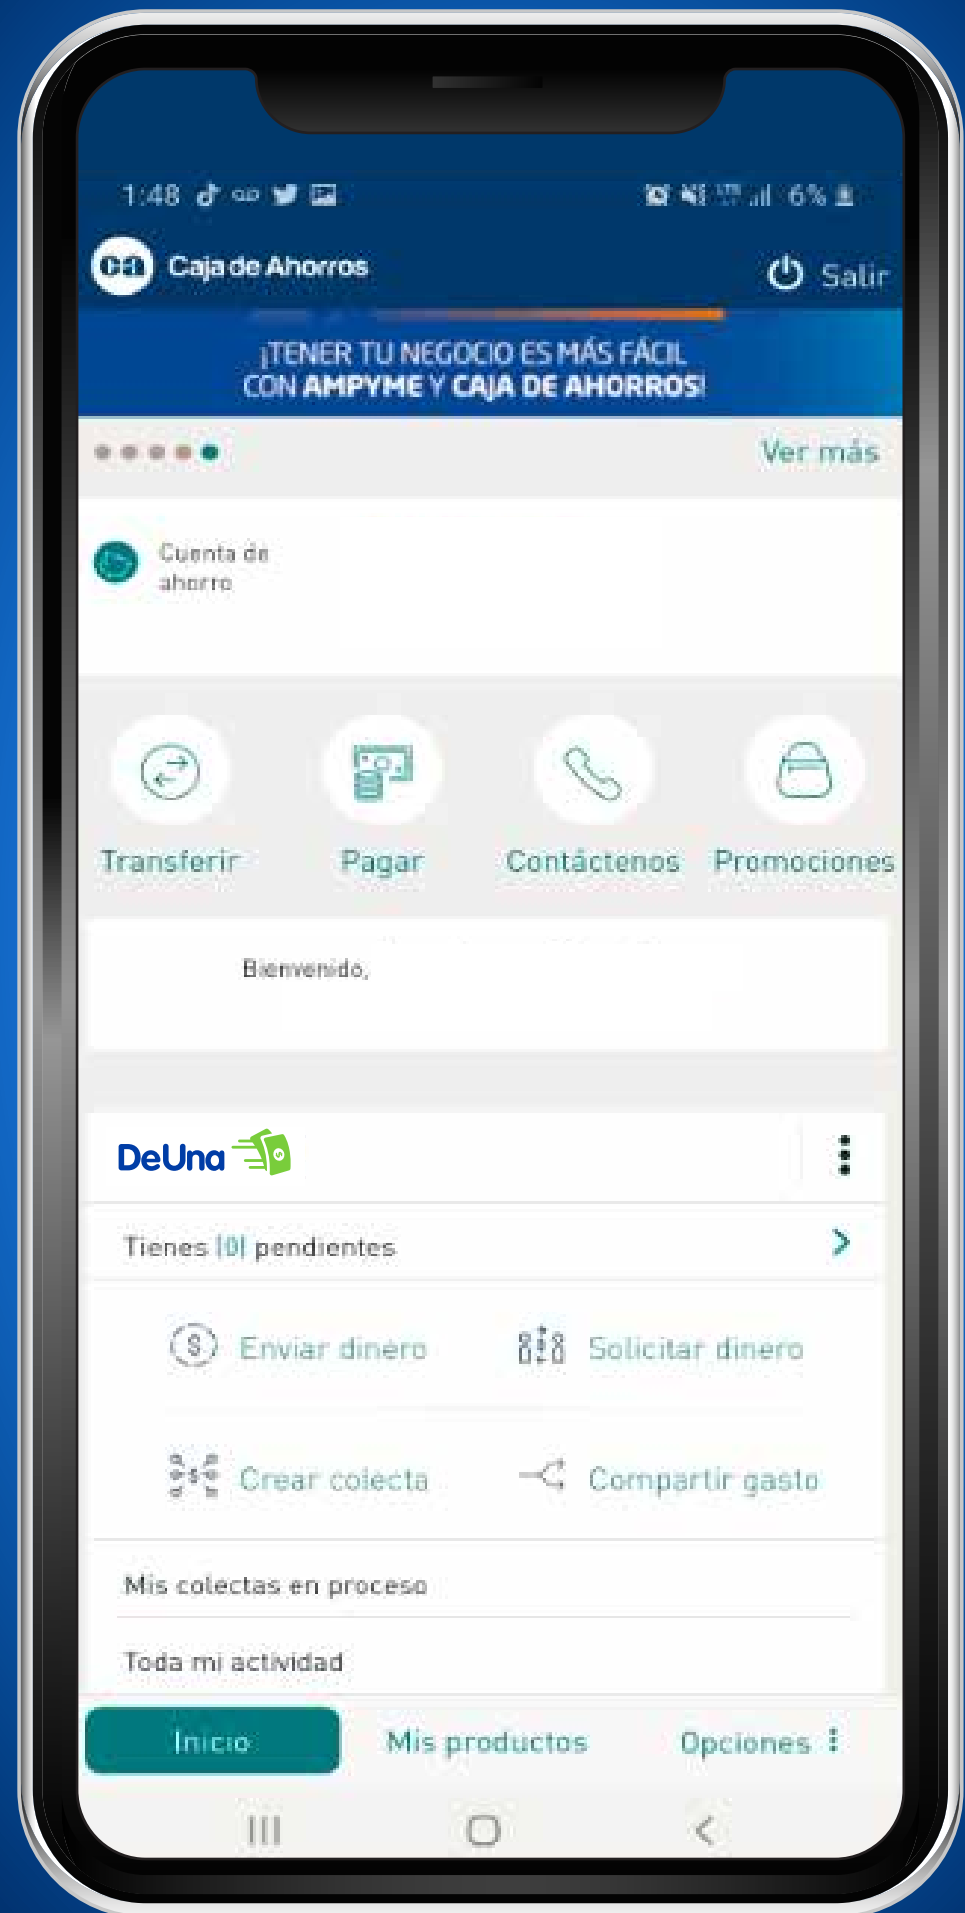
1:48

6%

Caja de Ahorros

Salir

¡TENER TU NEGOCIO ES MÁS FÁCIL CON AMPYME Y CAJA DE AHORROS!

Ver más

Cuenta de ahorro

Transferir

Pagar

Contáctenos

Promociones

Bienvenido,

DeUna

Tienes [0] pendientes

Enviar dinero

Solicitar dinero

Crear colecta

Compartir gasto

Mis colectas en proceso

Toda mi actividad

Inicio

Mis productos

Opciones